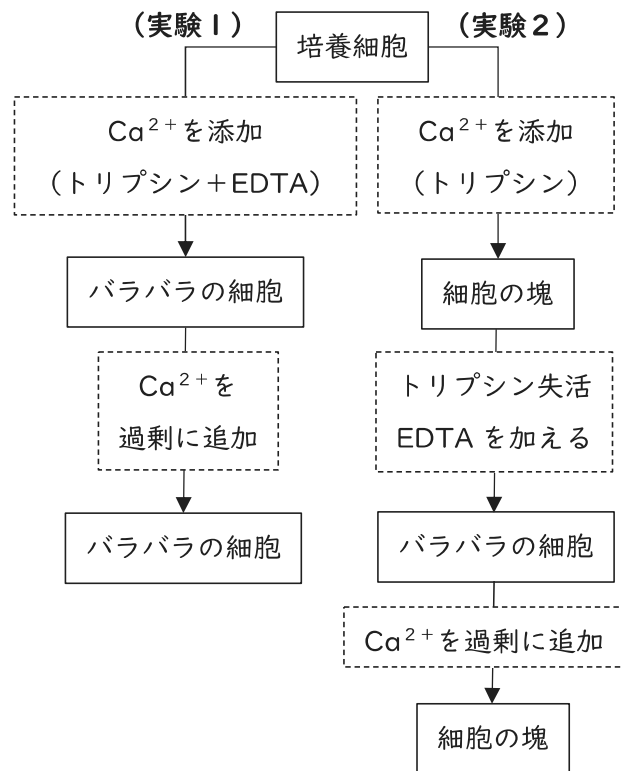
（実験１）

培養細胞

（実験２）

$Ca^{2+}$を添加
（トリプシン＋EDTA）

バラバラの細胞

$Ca^{2+}$を
過剰に追加

バラバラの細胞

$Ca^{2+}$を添加
（トリプシン）

細胞の塊

トリプシン失活
EDTA を加える

バラバラの細胞

$Ca^{2+}$を過剰に追加

細胞の塊